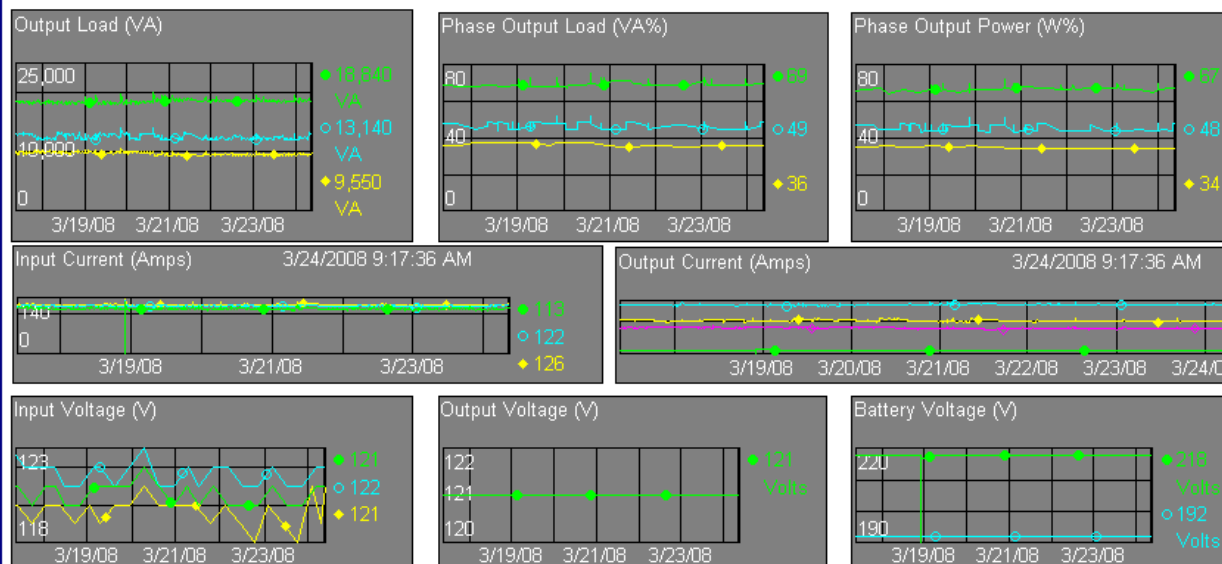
Output Load (VA)
25,000
10,000
0
3/19/08 3/21/08 3/23/08
● 18,840 VA
○ 13,140 VA
◆ 9,550 VA

Phase Output Load (VA%)
80
40
0
3/19/08 3/21/08 3/23/08
● 69
○ 49
◆ 36

Phase Output Power (W%)
80
40
0
3/19/08 3/21/08 3/23/08
● 67
○ 48
◆ 34

Input Current (Amps) 3/24/2008 9:17:36 AM
140
0
3/19/08 3/21/08 3/23/08
● 113
○ 122
◆ 126

Output Current (Amps) 3/24/2008 9:17:36 AM
3/19/08 3/20/08 3/21/08 3/22/08 3/23/08 3/24/0

Input Voltage (V)
123
118
3/19/08 3/21/08 3/23/08
● 121
○ 122
◆ 121

Output Voltage (V)
122
121
120
3/19/08 3/21/08 3/23/08
● 121 Volts

Battery Voltage (V)
220
190
3/19/08 3/21/08 3/23/08
● 218 Volts
○ 192 Volts